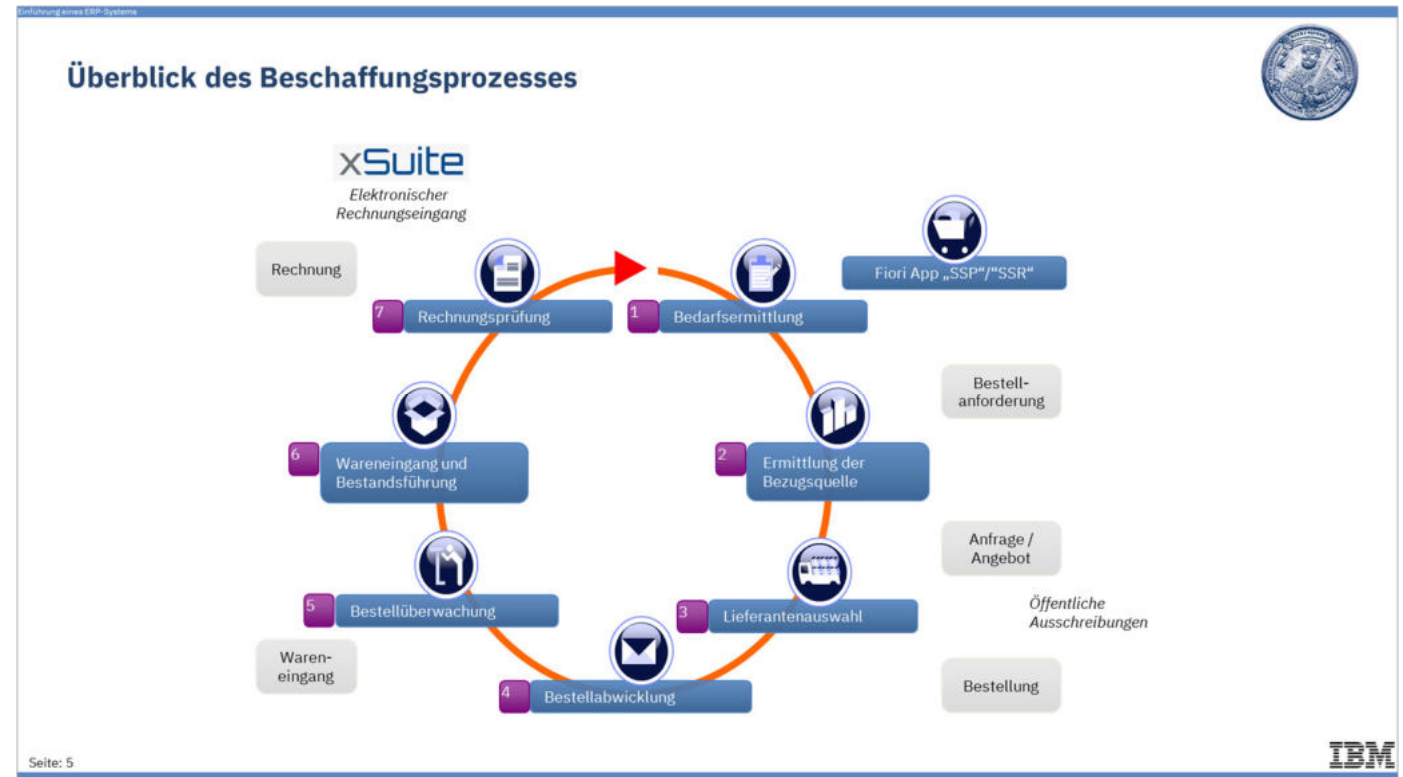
Einführung eines ERP-Systems

Überblick des Beschaffungsprozesses

xSuite
Elektronischer Rechnungseingang

Rechnung

7 Rechnungsprüfung

1 Bedarfsermittlung

Fiori App „SSP"/"SSR"

Bestell-anforderung

6 Wareneingang und Bestandsführung

2 Ermittlung der Bezugsquelle

Anfrage / Angebot

5 Bestellüberwachung

3 Lieferantenauswahl

Öffentliche Ausschreibungen

Waren-eingang

4 Bestellabwicklung

Bestellung

Seite: 5

IBM